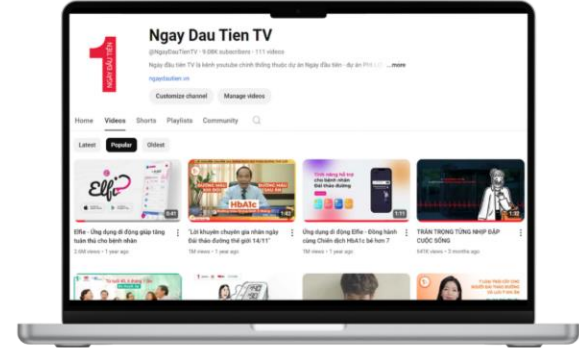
1
NGÀY ĐẦU TIÊN

Ngay Dau Tien TV
@NgayDauTienTV · 9.08K subscribers · 111 videos
Ngày đầu tiên TV là kênh youtube chính thống thuộc dự án Ngày đầu tiên - dự án PHI LỢI ...more
ngaydautien.vn

Customize channel
Manage videos

Home
Videos
Shorts
Playlists
Community

Latest
Popular
Oldest

Elfie
0:41
Elfie - Ứng dụng di động giúp tăng tuân thủ cho bệnh nhân
3.9M views · 1 year ago

HbA1c
1:42
"Lời khuyên chuyên gia nhân ngày Đái tháo đường thế giới 14/11"
1M views · 1 year ago

Thói quen tốt cho bệnh nhân Đái tháo đường
1:11
Ứng dụng di động Elfie - Đồng hành cùng Chiến dịch HbA1c bé hơn 7
1M views · 1 year ago

1:32
TRÂN TRỌNG TỪNG NHỊP ĐẬP CUỘC SỐNG
649K views · 3 months ago

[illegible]